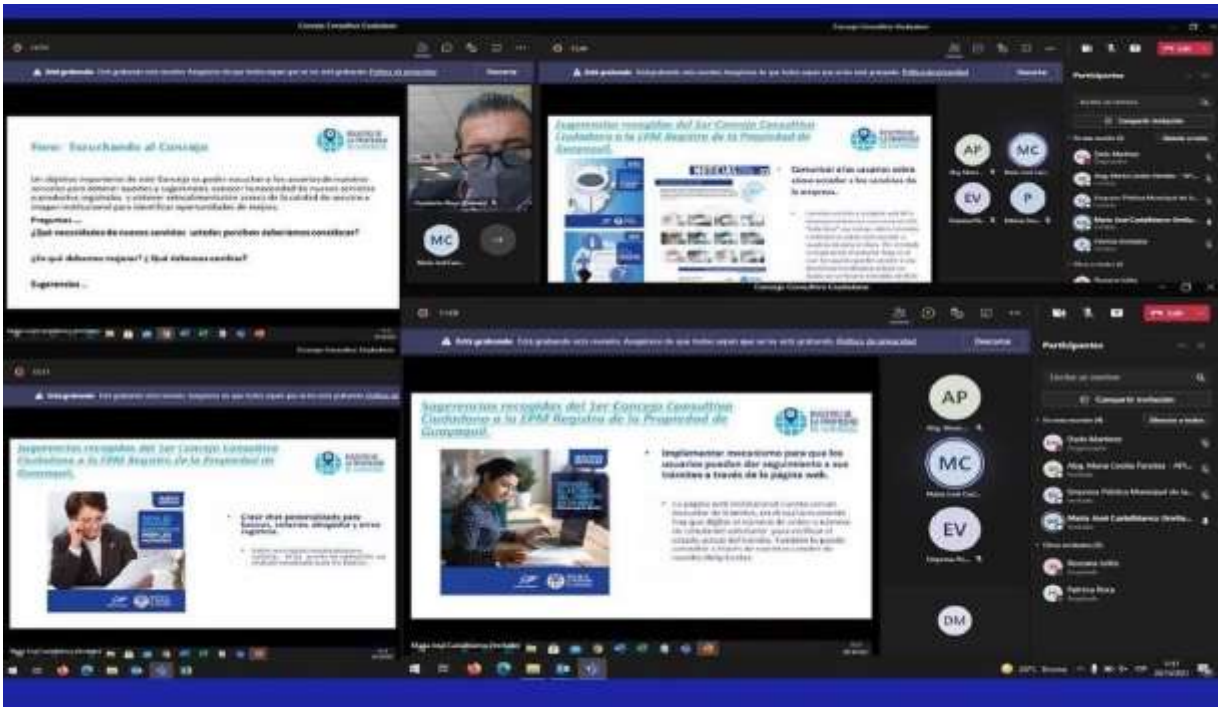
Consejo Consultivo Ciudadano

Consejo Consultivo Ciudadano

Está grabando: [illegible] Política de privacidad

Descartar

Participantes

Foro: Escuchando al Consejo

REGISTRO DE LA PROPIEDAD DE GUAYAQUIL

Un objetivo importante de este Consejo es poder escuchar a los usuarios de nuestros servicios para obtener quejas y sugerencias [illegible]

Preguntas...

¿Qué necesidades de nuestros servicios usted percibe deberíamos considerar?

¿En qué debemos mejorar? ¿Y qué deberíamos cambiar?

Sugerencias...

MC

Sugerencias recogidas del 1er Consejo Consultivo Ciudadano a la EPM Registro de la Propiedad de Guayaquil.

Comunicar a los usuarios sobre cómo acceder a los servicios de la empresa.

AP

MC

EV

P

Compartir invitación

Sugerencias recogidas del 1er Consejo Consultivo Ciudadano a la EPM Registro de la Propiedad de Guayaquil.

Crear días personalizados para líderes, notarios, abogados y otros registros.

Sugerencias recogidas del 1er Consejo Consultivo Ciudadano a la EPM Registro de la Propiedad de Guayaquil.

Implementar mecanismo para que los usuarios puedan dar seguimiento a sus trámites a través de la página web.

Participantes

Compartir invitación

AP

MC

EV

DM

Salir